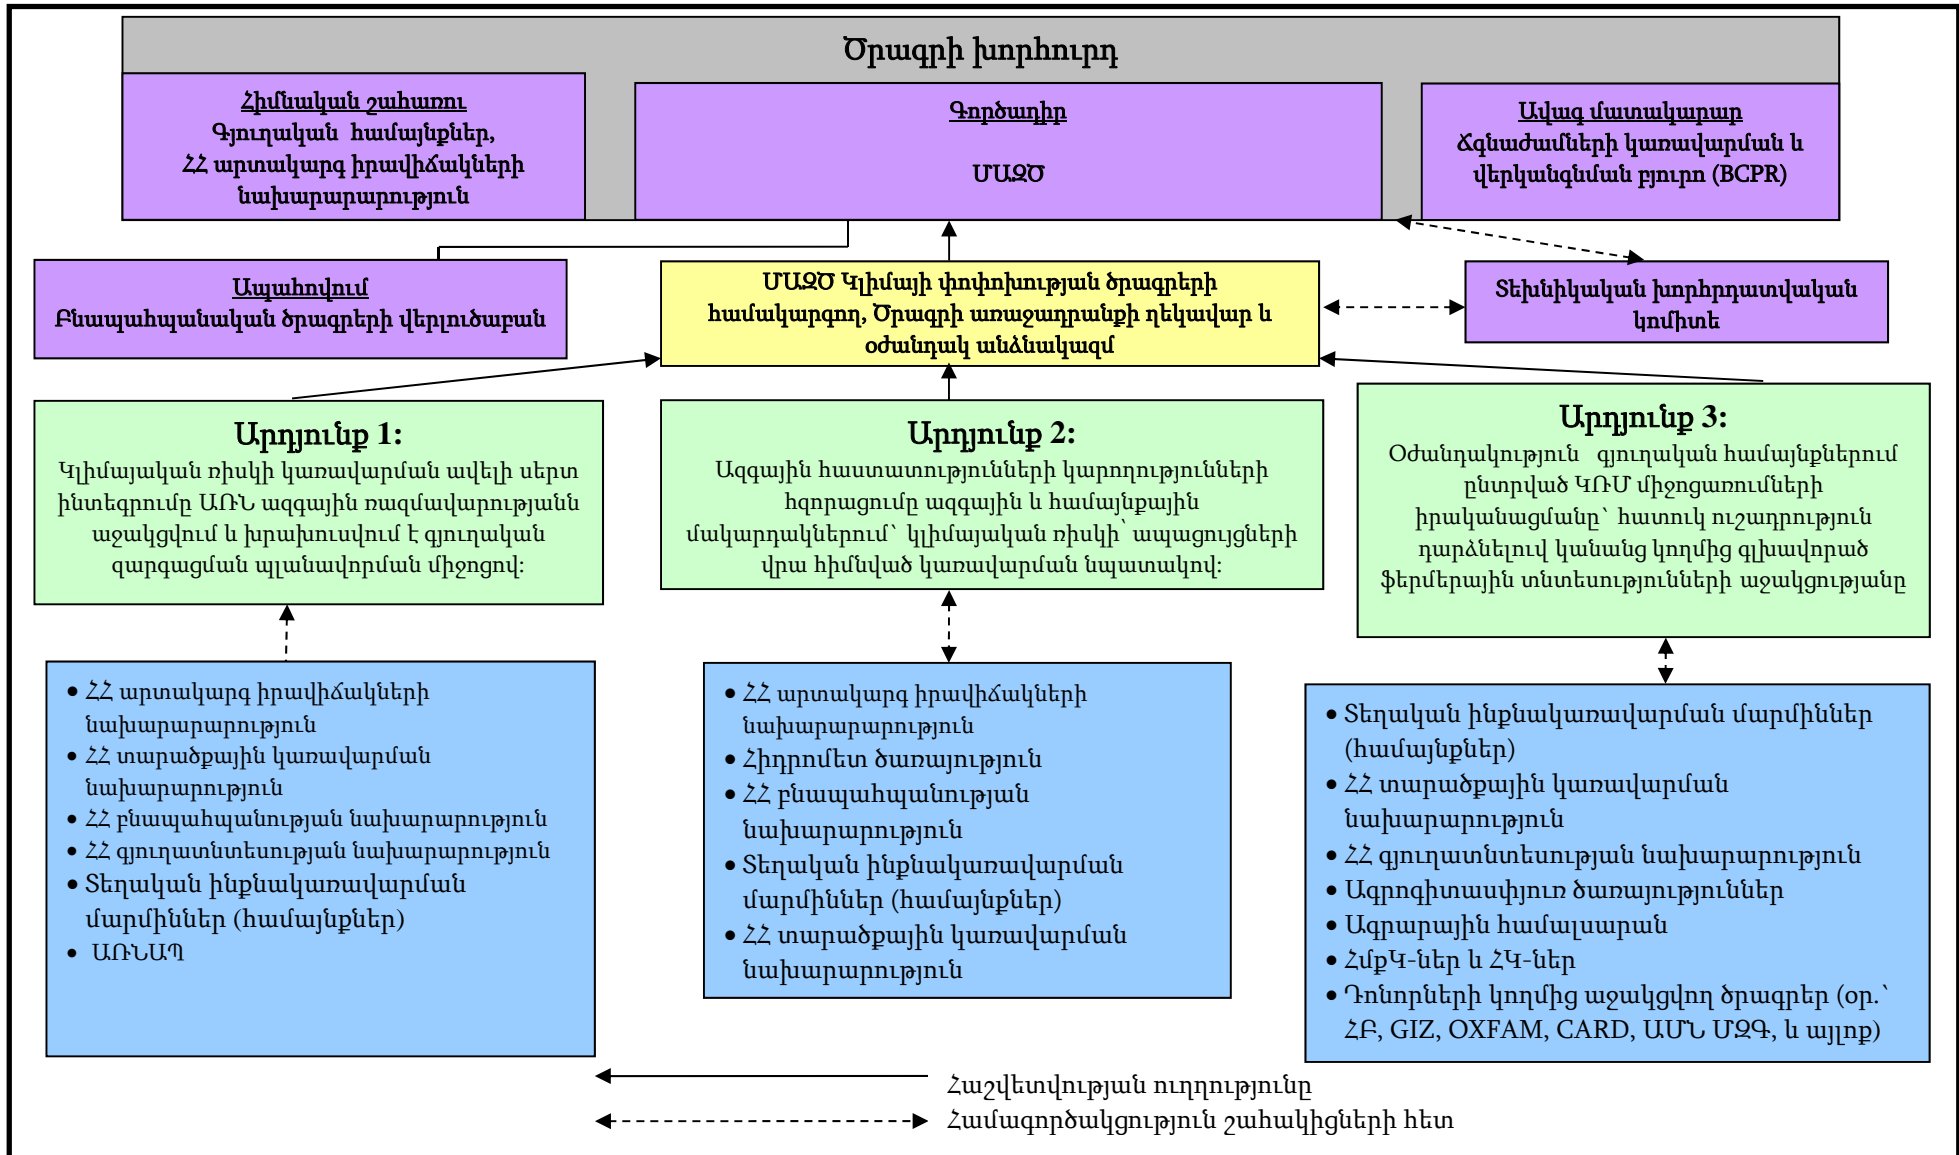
Ծրագրի խորհուրդ

Հիմնական շահառու
Գյուղական համայնքներ, ՀՀ արտակարգ իրավիճակների նախարարություն

Գործադիր
ՄԱԶԾ

Ավագ մատակարար
Ճգնաժամների կառավարման և վերկանգնման բյուրո (BCPR)

Ապահովում
Բնապահպանական ծրագրերի վերլուծաբան

ՄԱԶԾ Կլիմայի փոփոխության ծրագրերի համակարգող, Ծրագրի առաջադրանքի ղեկավար և օժանդակ անձնակազմ

Տեխնիկական խորհրդատվական կոմիտե

Արդյունք 1:
Կլիմայական ռիսկի կառավարման ավելի սերտ ինտեգրումը ԱՌՆ ազգային ռազմավարությանն աջակցվում և խրախուսվում է գյուղական զարգացման պլանավորման միջոցով:

Արդյունք 2:
Ազգային հաստատությունների կարողությունների հզորացումը ազգային և համայնքային մակարդակներում՝ կլիմայական ռիսկի՝ ապացույցների վրա հիմնված կառավարման նպատակով:

Արդյունք 3:
Օժանդակություն գյուղական համայնքներում ընտրված ԿՌՄ միջոցառումների իրականացմանը՝ հատուկ ուշադրություն դարձնելով կանանց կողմից գլխավորած ֆերմերային տնտեսությունների աջակցությանը

• ՀՀ արտակարգ իրավիճակների նախարարություն
• ՀՀ տարածքային կառավարման նախարարություն
• ՀՀ բնապահպանության նախարարություն
• ՀՀ գյուղատնտեսության նախարարություն
• Տեղական ինքնակառավարման մարմիններ (համայնքներ)
• ԱՌՆԱՊ

• ՀՀ արտակարգ իրավիճակների նախարարություն
• Հիդրոմետ ծառայություն
• ՀՀ բնապահպանության նախարարություն
• Տեղական ինքնակառավարման մարմիններ (համայնքներ)
• ՀՀ տարածքային կառավարման նախարարություն

• Տեղական ինքնակառավարման մարմիններ (համայնքներ)
• ՀՀ տարածքային կառավարման նախարարություն
• ՀՀ գյուղատնտեսության նախարարություն
• Ագրոգիտասփյուռ ծառայություններ
• Ագրարային համալսարան
• ՀմքԿ-ներ և ՀԿ-ներ
• Դոնորների կողմից աջակցվող ծրագրեր (օր.՝ ՀՖ, GIZ, OXFAM, CARD, ԱՄՆ ՄԶԳ, և այլոք)

Հաշվետվության ուղղությունը
Համագործակցություն շահակիցների հետ